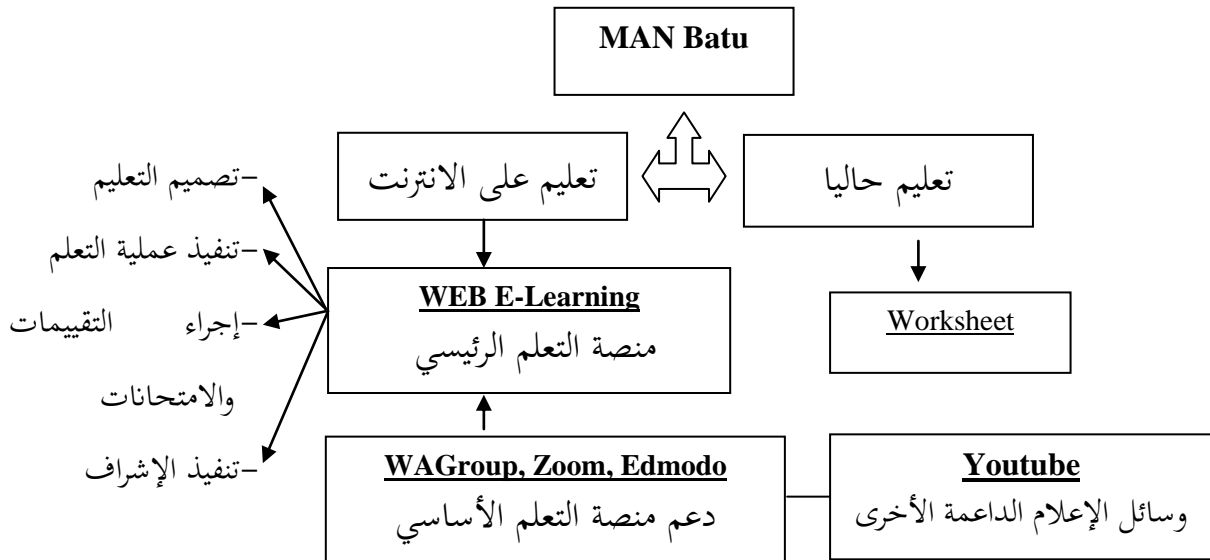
MAN Batu

تعليم حاليا

تعليم على الانترنت

Worksheet

WEB E-Learning
منصة التعلم الرئيسي

-تصميم التعليم
-تنفيذ عملية التعلم
-إجراء التقييمات والامتحانات
-تنفيذ الإشراف

WAGroup, Zoom, Edmodo
دعم منصة التعلم الأساسي

Youtube
وسائل الإعلام الداعمة الأخرى